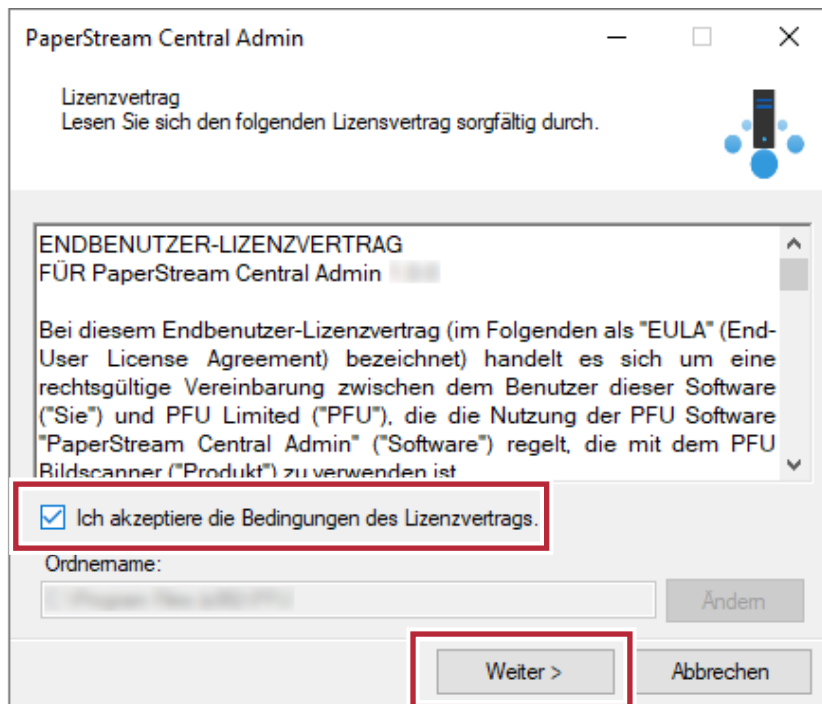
PaperStream Central Admin

Lizenzvertrag
Lesen Sie sich den folgenden Lizensvertrag sorgfältig durch.

ENDBENUTZER-LIZENZVERTRAG
FÜR PaperStream Central Admin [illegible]

Bei diesem Endbenutzer-Lizenzvertrag (im Folgenden als "EULA" (End-User License Agreement) bezeichnet) handelt es sich um eine rechtsgültige Vereinbarung zwischen dem Benutzer dieser Software ("Sie") und PFU Limited ("PFU"), die die Nutzung der PFU Software "PaperStream Central Admin" ("Software") regelt, die mit dem PFU Bildscanner ("Produkt") zu verwenden ist.

Ich akzeptiere die Bedingungen des Lizenzvertrags.

Ordnername:
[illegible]
Ändern

Weiter >
Abbrechen